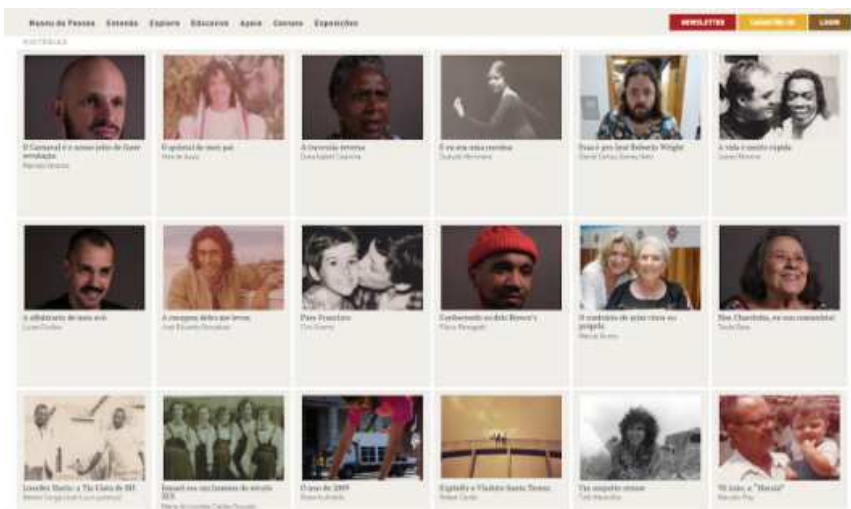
Museu da Pessoa Entenda Explore Educativo Apoie Contato Exposições

NEWSLETTER CADASTRE-SE LOGIN

HISTÓRIAS

O Carnaval é o nosso jeito de fazer revolução
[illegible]

O quintal de meu pai
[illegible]

A travessia reversa
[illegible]

E eu era uma menina
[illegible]

Essa é pro José Roberto Wright
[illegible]

A vida é muito rápida
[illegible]

A alfaiataria de meu avô
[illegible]

A coragem deles me levou
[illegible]

Para Francisco
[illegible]

Conhecendo os dois Brown's
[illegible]

O mistério de uma vinda ao projeto
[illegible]

Dos Chavelinha, eu sou comunista!
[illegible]

Lourdes Stella: a Tia Lúcia de BH
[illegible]

Israel em um homem do século XIX
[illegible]

O ano de 2009
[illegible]

Espiadas e Viaduto Santa Tereza
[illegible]

Um singelo ensaio
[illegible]

70 anos, a "Marcia"
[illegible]